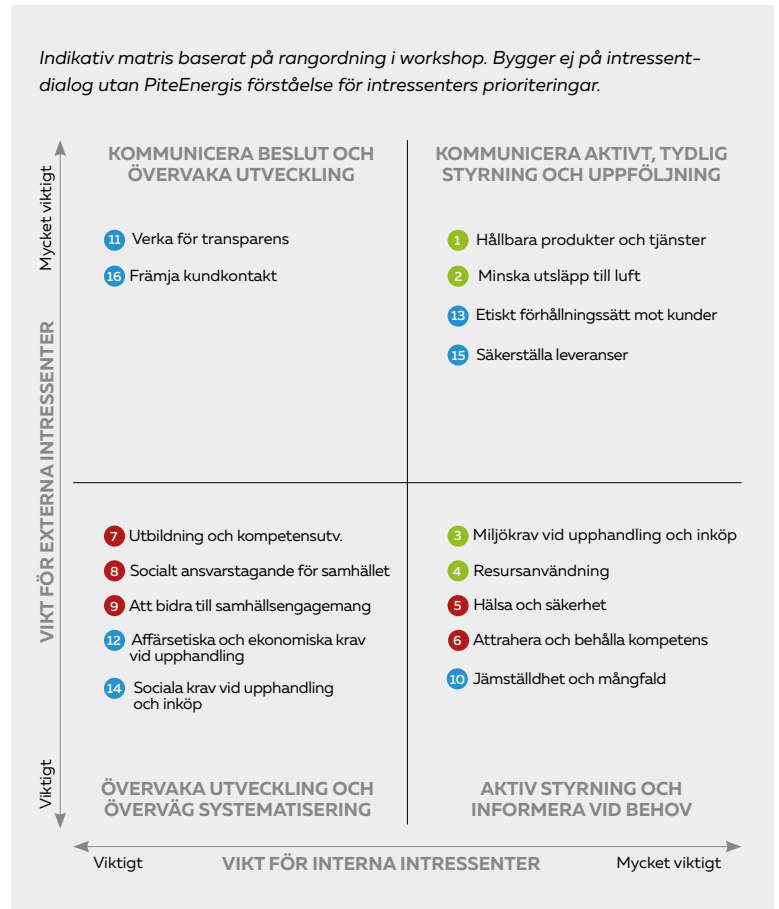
Indikativ matris baserat på rangordning i workshop. Bygger ej på intressentdialog utan PiteEnergis förståelse för intressenters prioriteringar.

Mycket viktigt

VIKT FÖR EXTERNA INTRESSENTER

Viktigt

KOMMUNICERA BESLUT OCH ÖVERVAKA UTVECKLING

11 Verka för transparens

16 Främja kundkontakt

KOMMUNICERA AKTIVT, TYDLIG STYRNING OCH UPPFÖLJNING

1 Hållbara produkter och tjänster

2 Minska utsläpp till luft

13 Etiskt förhållningssätt mot kunder

15 Säkerställa leveranser

7 Utbildning och kompetensutv.

8 Socialt ansvarstagande för samhället

9 Att bidra till samhällsengagemang

12 Affärsetiska och ekonomiska krav vid upphandling

14 Sociala krav vid upphandling och inköp

3 Miljökrav vid upphandling och inköp

4 Resursanvändning

5 Hälsa och säkerhet

6 Attrahera och behålla kompetens

10 Jämställdhet och mångfald

ÖVERVAKA UTVECKLING OCH ÖVERVÄG SYSTEMATISERING

AKTIV STYRNING OCH INFORMERA VID BEHOV

Viktigt

VIKT FÖR INTERNA INTRESSENTER

Mycket viktigt